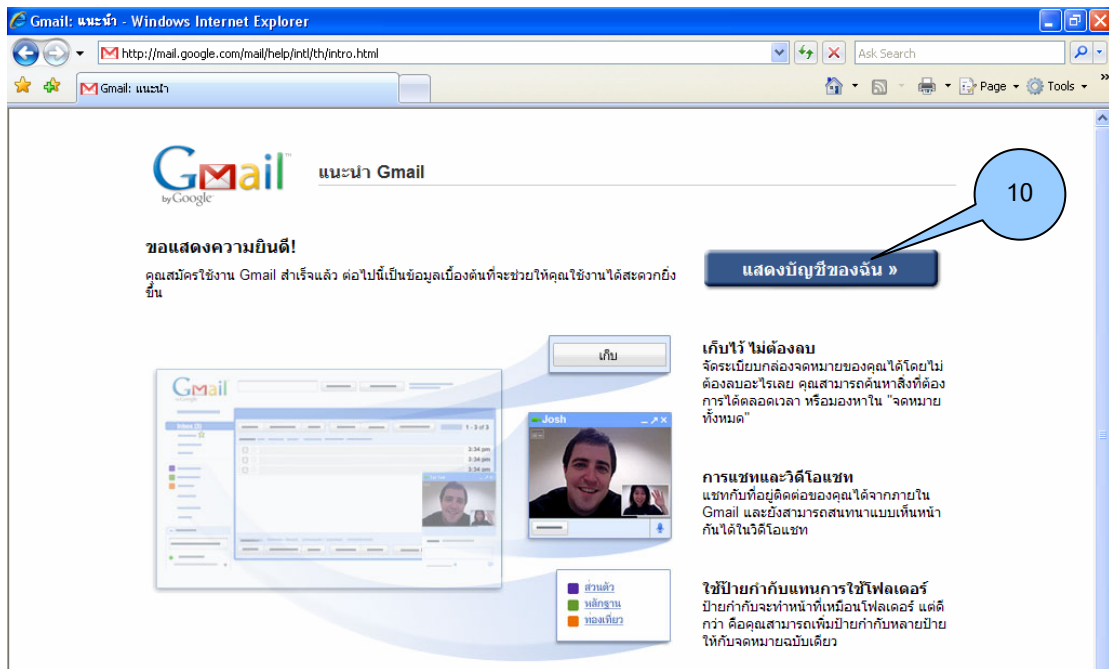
Gmail: แนะนำ - Windows Internet Explorer

http://mail.google.com/mail/help/intl/th/intro.html

Ask Search

Gmail: แนะนำ

Page ▾ Tools ▾

Gmail by Google

แนะนำ Gmail

10

ขอแสดงความยินดี!

คุณสมัครใช้งาน Gmail สำเร็จแล้ว ต่อไปนี้เป็นข้อมูลเบื้องต้นที่จะช่วยให้คุณใช้งานได้สะดวกยิ่งขึ้น

แสดงบัญชีของฉัน »

เก็บ

Gmail

Josh

เก็บไว้ ไม่ต้องลบ

จัดระเบียบกล่องจดหมายของคุณได้โดยไม่ต้องลบอะไรเลย คุณสามารถค้นหาสิ่งที่ต้องการได้ตลอดเวลา หรือมองหาใน "จดหมายทั้งหมด"

การแชทและวิดีโอแชท

แชทกับที่อยู่ติดต่อของคุณได้จากภายใน Gmail และยังสามารถสนทนาแบบเห็นหน้ากันได้ในวิดีโอแชท

ใช้ป้ายกำกับแทนการใช้โฟลเดอร์

ป้ายกำกับจะทำหน้าที่เหมือนโฟลเดอร์ แต่ดีกว่า คือคุณสามารถเพิ่มป้ายกำกับหลายป้ายให้กับจดหมายฉบับเดียว

ส่วนตัว
หลักฐาน
ท่องเที่ยว